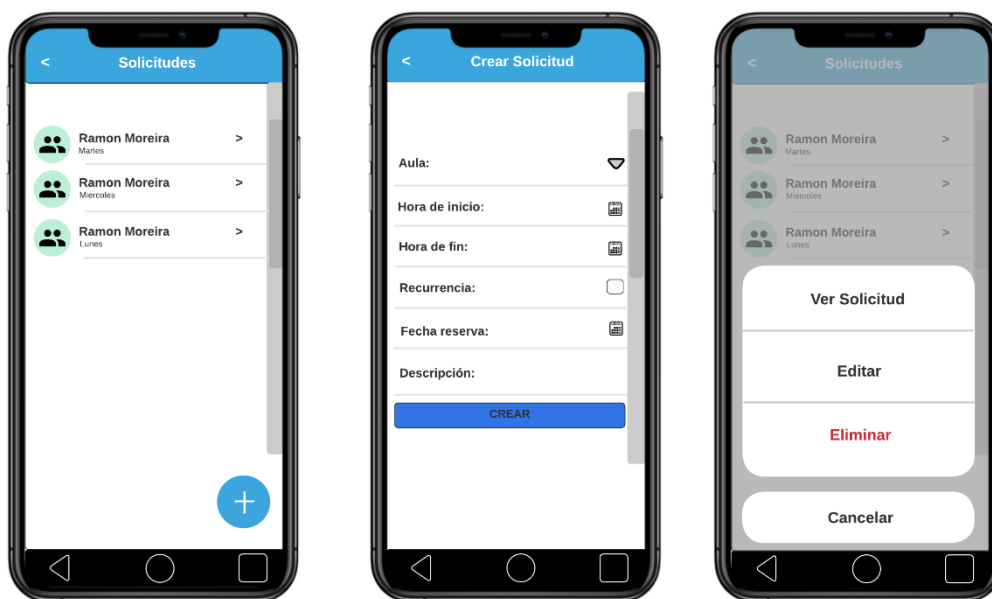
< Solicitudes

Ramon Moreira >
Martes

Ramon Moreira >
Miercoles

Ramon Moreira >
Lunes

+

< Crear Solicitud

Aula:

Hora de inicio:

Hora de fin:

Recurrencia:

Fecha reserva:

Descripción:

CREAR

< Solicitudes

Ramon Moreira >
Martes

Ramon Moreira >
Miercoles

Ramon Moreira >
Lunes

Ver Solicitud

Editar

Eliminar

Cancelar